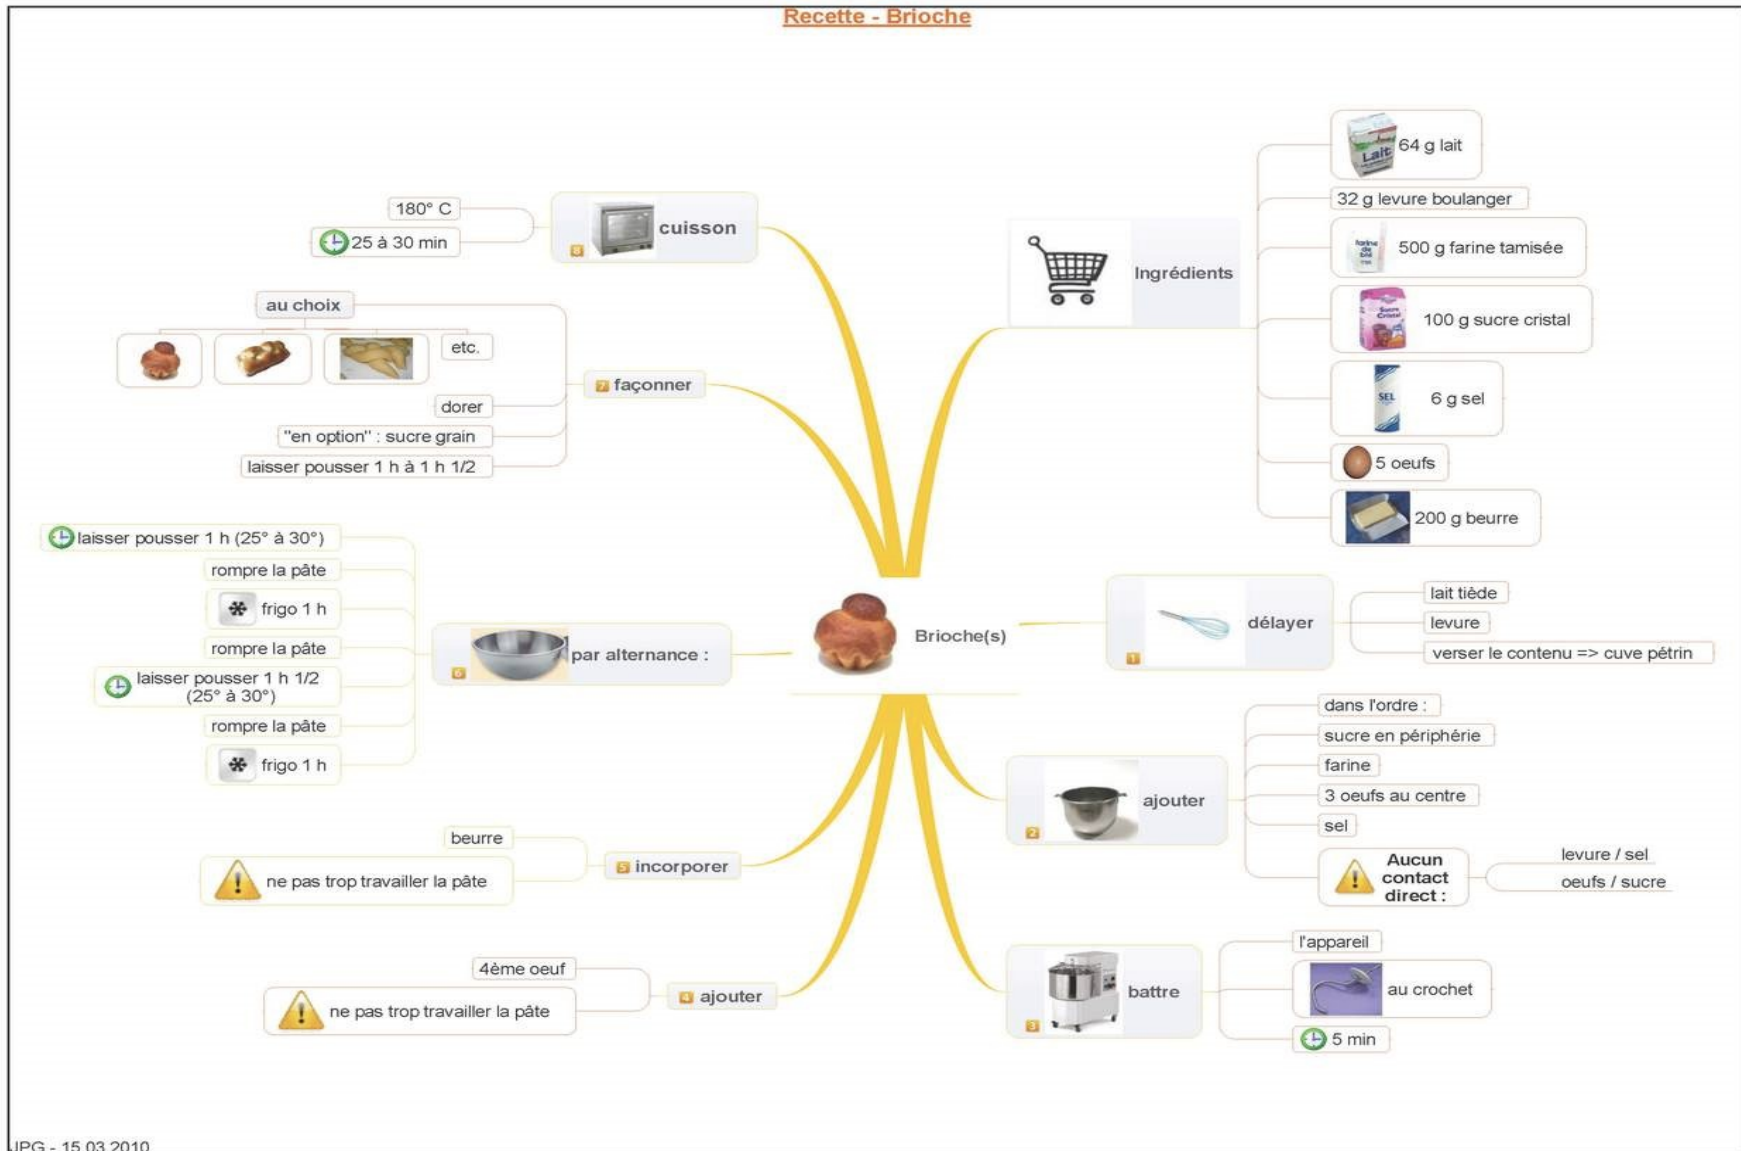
Recette - Brioche

Brioche(s)

Ingrédients
64 g lait
32 g levure boulanger
500 g farine tamisée
100 g sucre cristal
6 g sel
5 oeufs
200 g beurre

1 délayer
lait tiède
levure
verser le contenu => cuve pétrin

2 ajouter
dans l'ordre :
sucre en périphérie
farine
3 oeufs au centre
sel
Aucun contact direct :
levure / sel
oeufs / sucre

3 battre
l'appareil
au crochet
5 min

4 ajouter
4ème oeuf
ne pas trop travailler la pâte

5 incorporer
beurre
ne pas trop travailler la pâte

6 par alternance :
laisser pousser 1 h (25° à 30°)
rompre la pâte
frigo 1 h
rompre la pâte
laisser pousser 1 h 1/2 (25° à 30°)
rompre la pâte
frigo 1 h

7 façonner
au choix
etc.
dorer
"en option" : sucre grain
laisser pousser 1 h à 1 h 1/2

8 cuisson
180° C
25 à 30 min

IPG - 15.03.2010